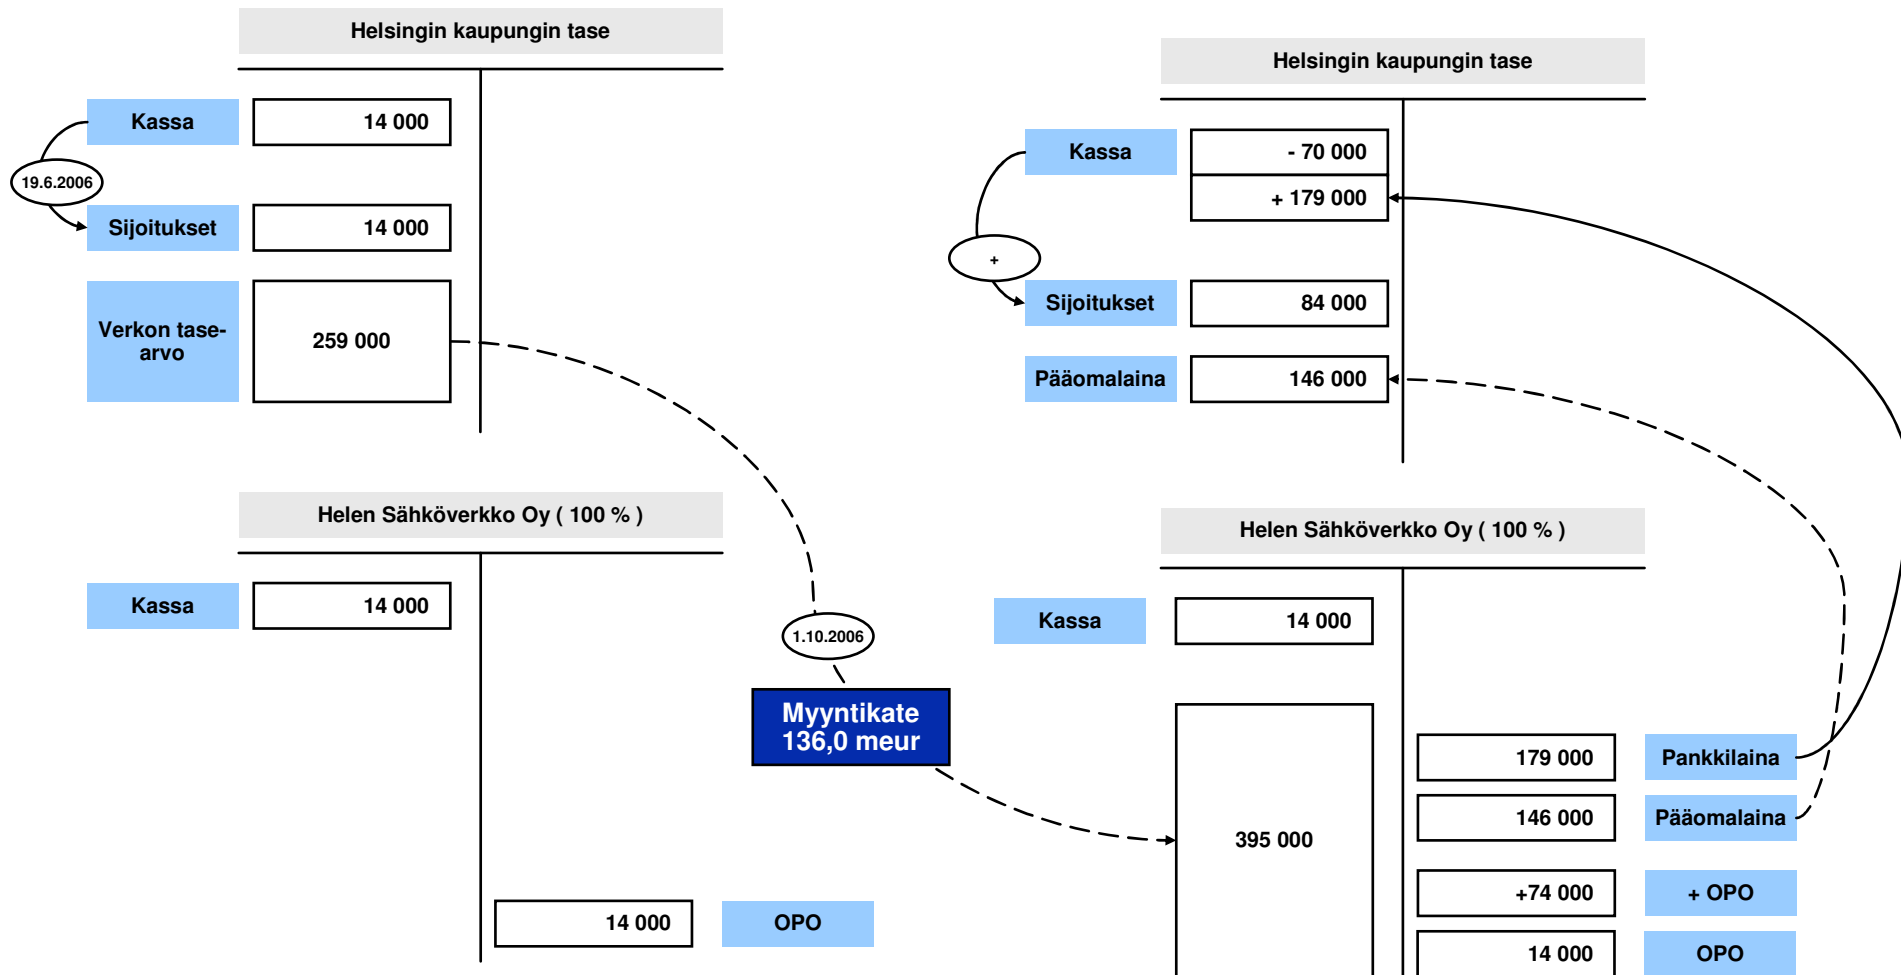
Helsingin kaupungin tase

Kassa
14 000

19.6.2006

Sijoitukset
14 000

Verkon tase-arvo
259 000

Helen Sähköverkko Oy ( 100 % )

Kassa
14 000

14 000
OPO

1.10.2006

Myyntikate 136,0 meur

Helsingin kaupungin tase

Kassa
- 70 000
+ 179 000

+

Sijoitukset
84 000

Pääomalaina
146 000

Helen Sähköverkko Oy ( 100 % )

Kassa
14 000

395 000

179 000
Pankkilaina

146 000
Pääomalaina

+74 000
+ OPO

14 000
OPO